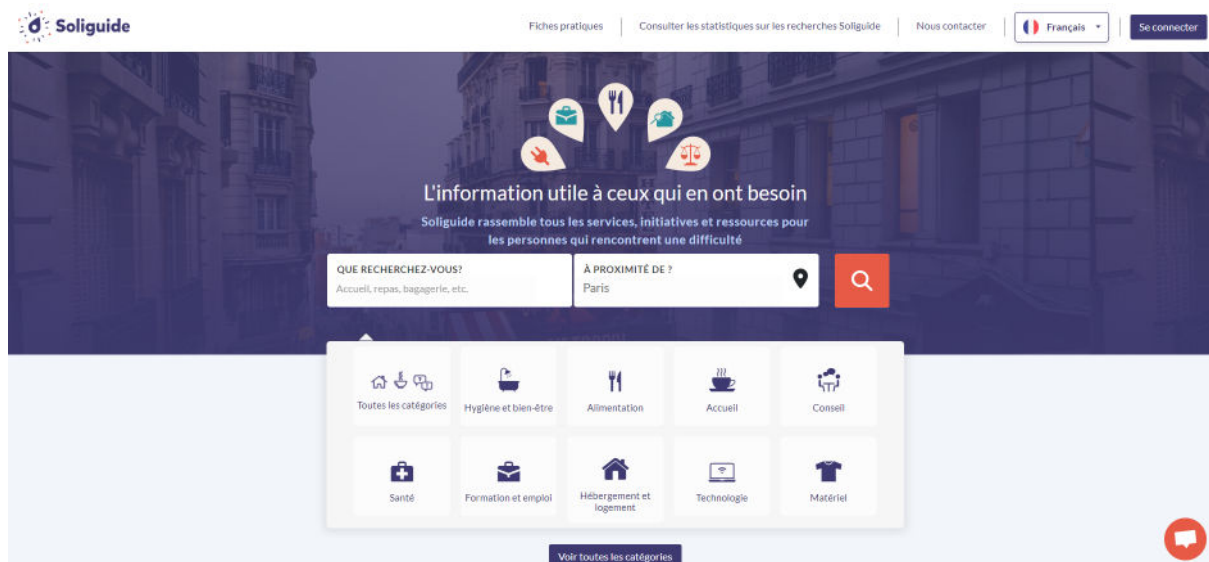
Soliguide

Fiches pratiques | Consulter les statistiques sur les recherches Soliguide | Nous contacter | Français | Se connecter

L'information utile à ceux qui en ont besoin

Soliguide rassemble tous les services, initiatives et ressources pour les personnes qui rencontrent une difficulté

QUE RECHERCHEZ-VOUS?
Accueil, repas, bagagerie, etc.

À PROXIMITÉ DE ?
Paris

Toutes les catégories
Hygiène et bien-être
Alimentation
Accueil
Conseil
Santé
Formation et emploi
Hébergement et logement
Technologie
Matériel

Voir toutes les catégories